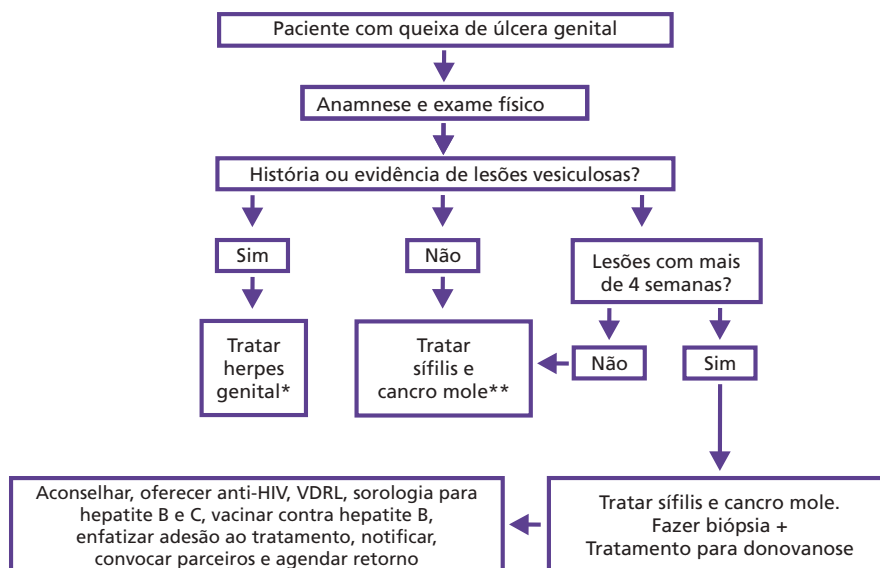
Paciente com queixa de úlcera genital

Anamnese e exame físico

História ou evidência de lesões vesiculosas?

Sim

Não

Lesões com mais de 4 semanas?

Tratar herpes genital*

Tratar sífilis e cancro mole**

Não

Sim

Aconselhar, oferecer anti-HIV, VDRL, sorologia para hepatite B e C, vacinar contra hepatite B, enfatizar adesão ao tratamento, notificar, convocar parceiros e agendar retorno

Tratar sífilis e cancro mole. Fazer biópsia + Tratamento para donovanose